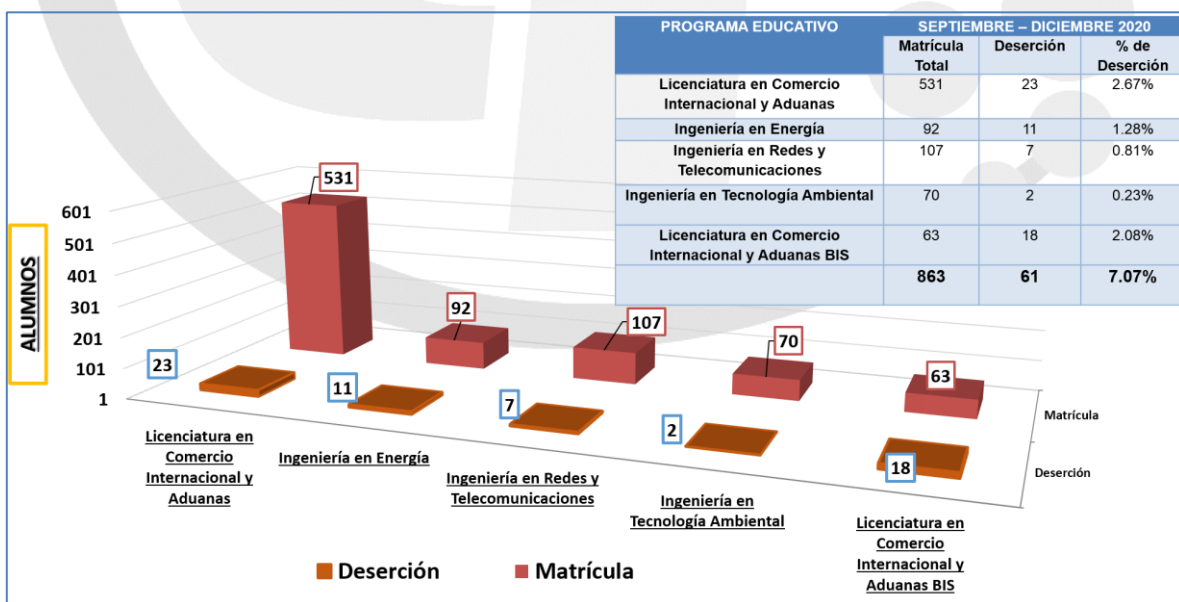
| PROGRAMA EDUCATIVO | SEPTIEMBRE – DICIEMBRE 2020 | | |
|---|---|---|---|
| | Matrícula Total | Deserción | % de Deserción |
| Licenciatura en Comercio Internacional y Aduanas | 531 | 23 | 2.67% |
| Ingeniería en Energía | 92 | 11 | 1.28% |
| Ingeniería en Redes y Telecomunicaciones | 107 | 7 | 0.81% |
| Ingeniería en Tecnología Ambiental | 70 | 2 | 0.23% |
| Licenciatura en Comercio Internacional y Aduanas BIS | 63 | 18 | 2.08% |
| | 863 | 61 | 7.07% |

ALUMNOS

601
501
401
301
201
101
1

531
23
92
11
107
7
70
2
63
18

Matrícula
Deserción

Licenciatura en Comercio Internacional y Aduanas
Ingeniería en Energía
Ingeniería en Redes y Telecomunicaciones
Ingeniería en Tecnología Ambiental
Licenciatura en Comercio Internacional y Aduanas BIS

Deserción
Matrícula